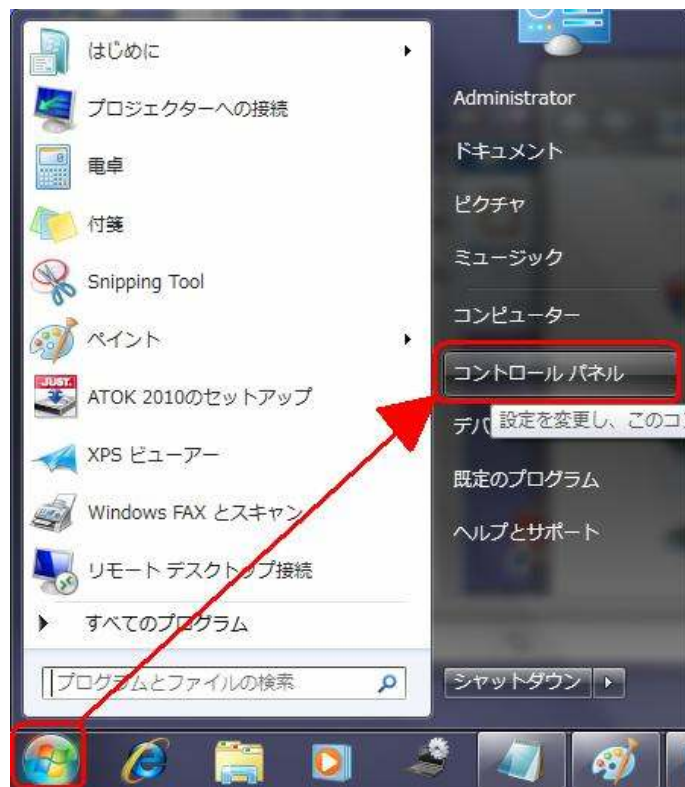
はじめに
プロジェクターへの接続
電卓
付箋
Snipping Tool
ペイント
ATOK 2010のセットアップ
XPS ビューアー
Windows FAX とスキャン
リモート デスクトップ接続
すべてのプログラム
プログラムとファイルの検索

Administrator
ドキュメント
ピクチャ
ミュージック
コンピューター
コントロール パネル
デバ
設定を変更し、このコ
既定のプログラム
ヘルプとサポート
シャットダウン

JUST